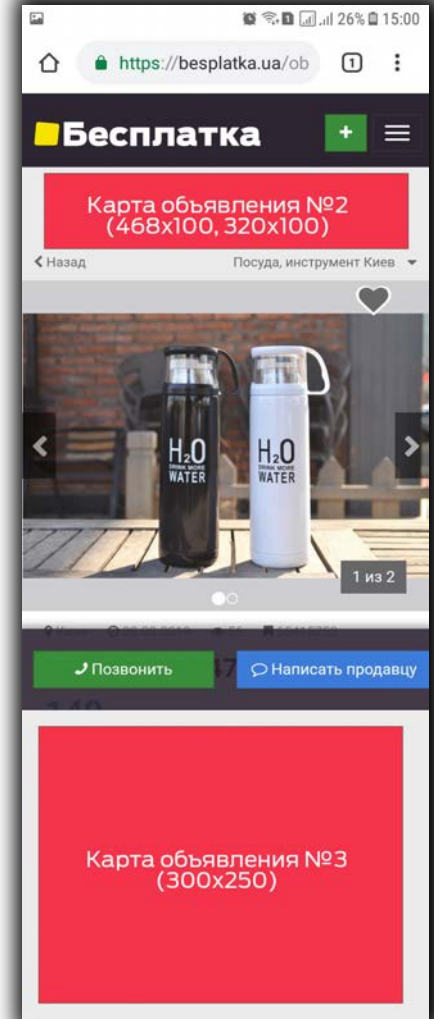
26% 15:00

https://besplatka.ua/ob

1

Бесплатка

+

Карта объявления №2 (468x100, 320x100)

Назад

Посуда, инструмент Киев

H₂O DRINK MORE WATER

H₂O DRINK MORE WATER

1 из 2

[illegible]

Позвонить

Написать продавцу

Карта объявления №3 (300x250)